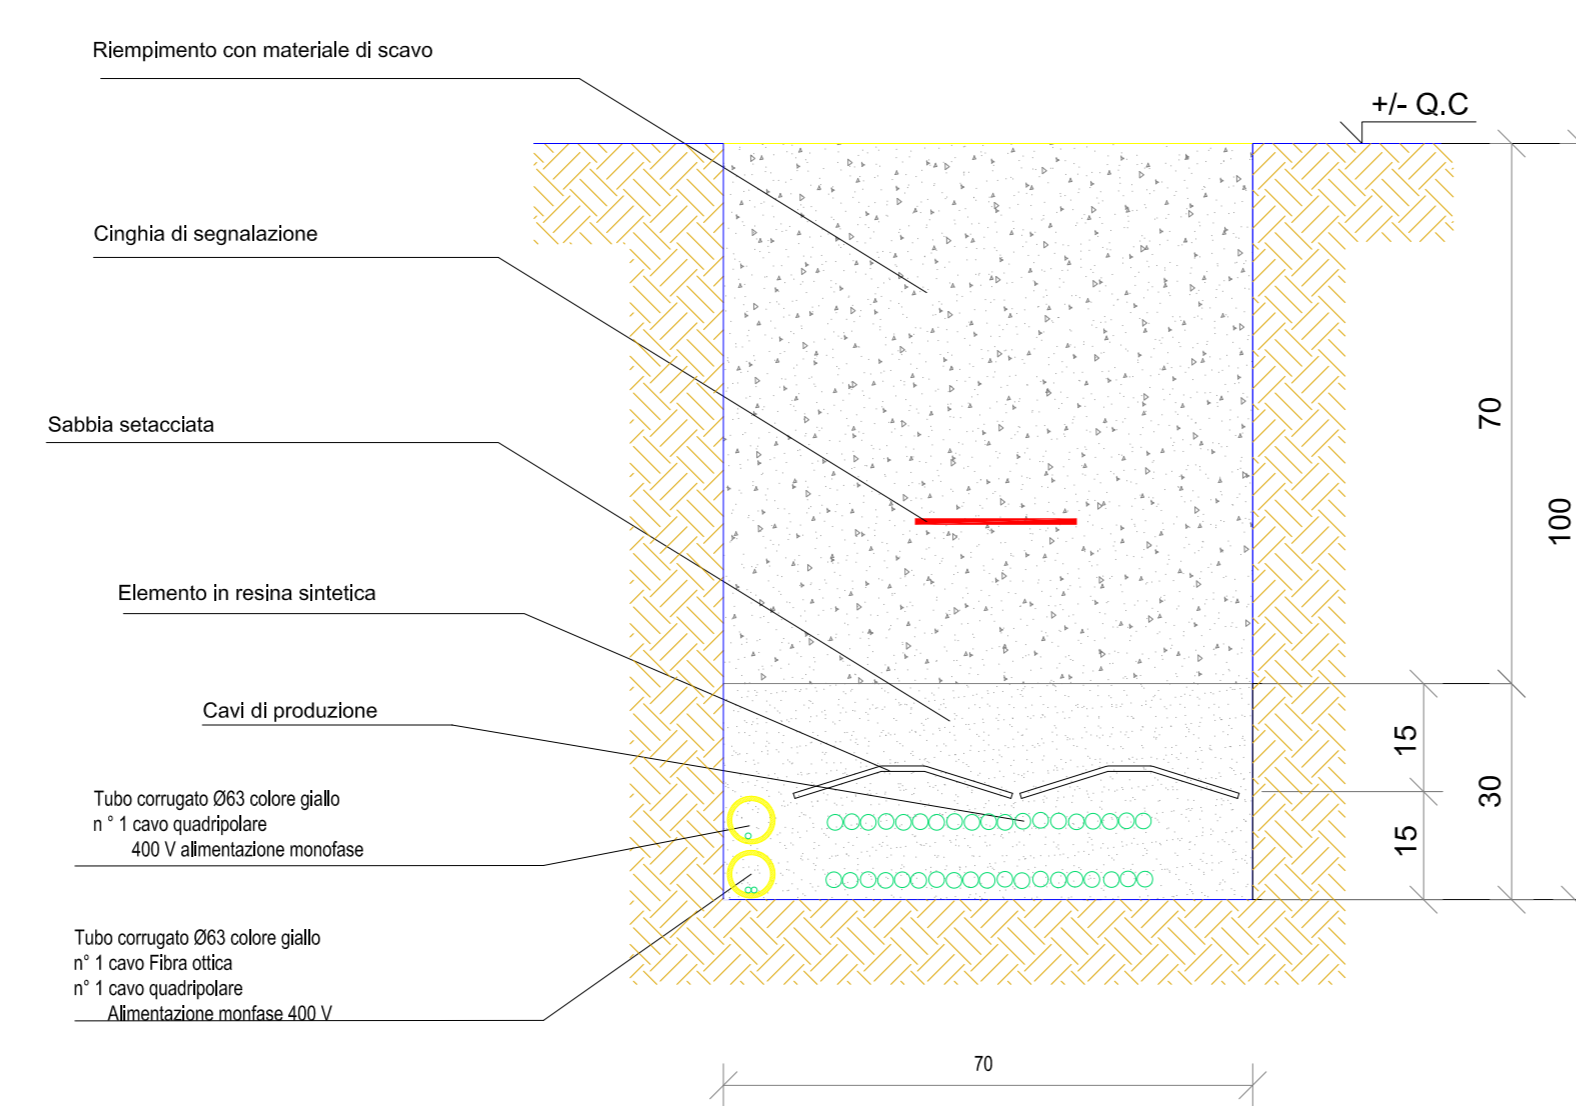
Riempimento con materiale di scavo

+/- Q.C

Cinghia di segnalazione

Sabbia setacciata

Elemento in resina sintetica

Cavi di produzione

Tubo corrugato Ø63 colore giallo
n ° 1 cavo quadripolare
400 V alimentazione monofase

Tubo corrugato Ø63 colore giallo
n° 1 cavo Fibra ottica
n° 1 cavo quadripolare
Alimentazione monfase 400 V

70

100

15

30

15

70